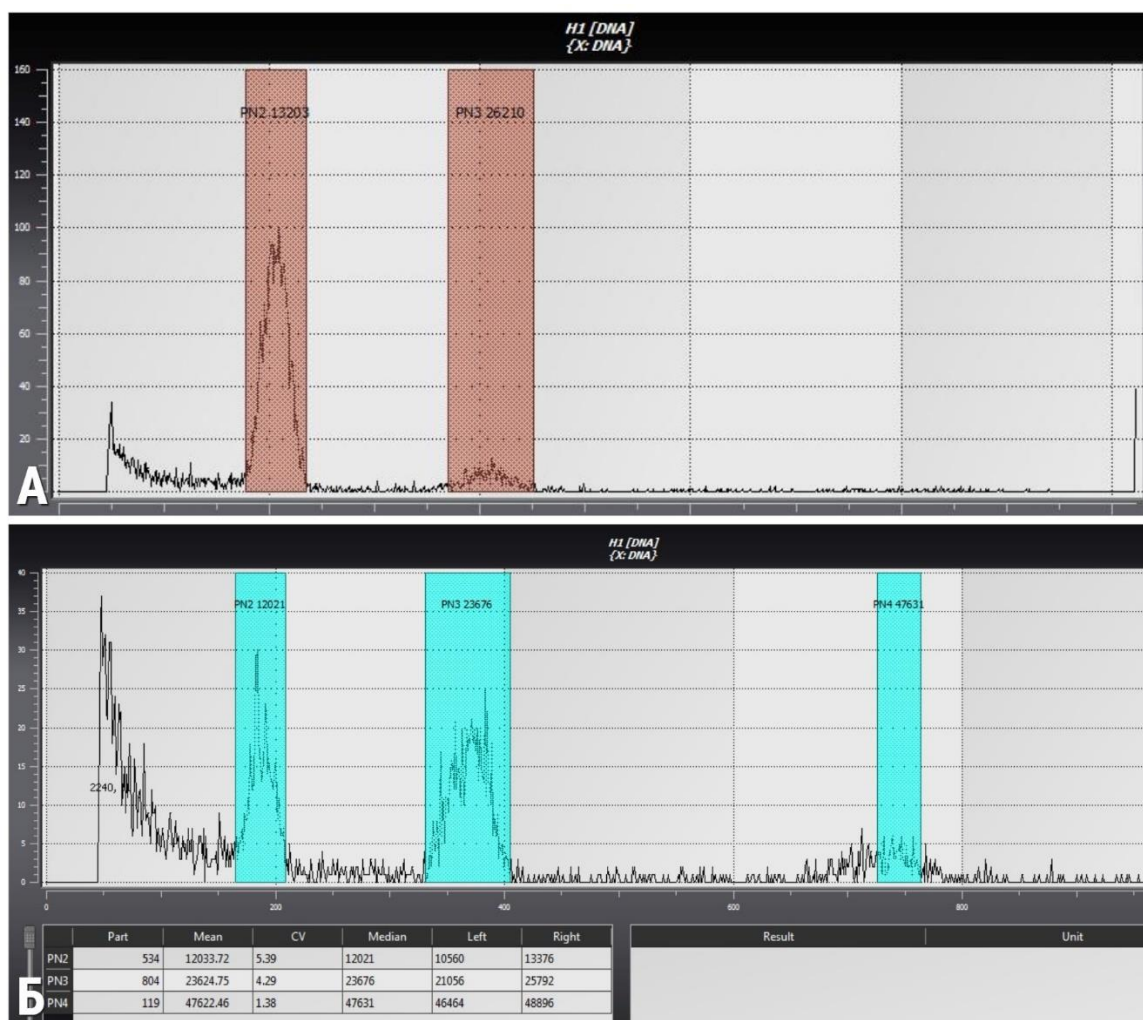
H1 [DNA]
{X: DNA}

160
140
120
100
80
60
40
20

PN2 13203
PN3 26210

A

H1 [DNA]
{X: DNA}

40
35
30
25
20
15
10
5
0

PN2 12021
PN3 23676
PN4 47631

2240,

0
200
400
600
800

|  | Part | Mean | CV | Median | Left | Right |
|---|---|---|---|---|---|---|
| PN2 | 534 | 12033.72 | 5.39 | 12021 | 10560 | 13376 |
| PN3 | 804 | 23624.75 | 4.29 | 23676 | 21056 | 25792 |
| PN4 | 119 | 47622.46 | 1.38 | 47631 | 46464 | 48896 |

| Result | Unit |
|---|---|

Б